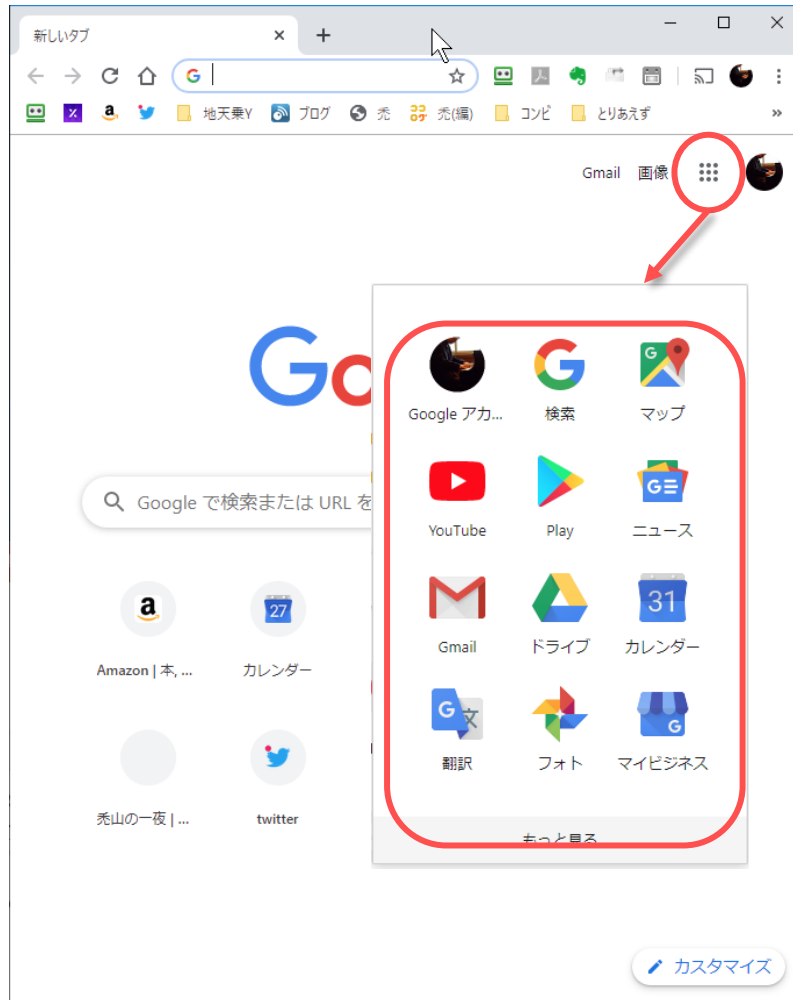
新しいタブ
+

地天乗Y
ブログ
禿
禿(編)
コンピ
とりあえず
»

Gmail
画像

Goo

Google で検索または URL を

Amazon | 本, ...
27
カレンダー

禿山の一夜 | ...
twitter

Google アカ...
検索
マップ
YouTube
Play
ニュース
Gmail
ドライブ
31
カレンダー
翻訳
フォト
マイビジネス
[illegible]

カスタマイズ